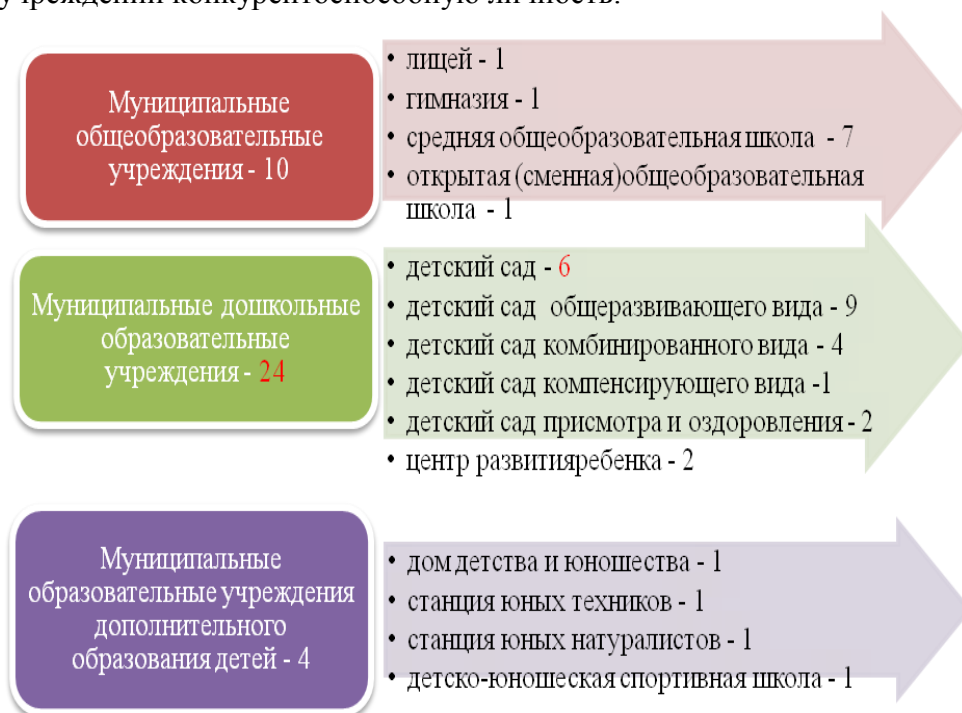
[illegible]

Муниципальные общеобразовательные учреждения - 10

• лицей - 1
• гимназия - 1
• средняя общеобразовательная школа - 7
• открытая (сменная)общеобразовательная школа - 1

Муниципальные дошкольные образовательные учреждения - 24

• детский сад - 6
• детский сад общеразвивающего вида - 9
• детский сад комбинированного вида - 4
• детский сад компенсирующего вида -1
• детский сад присмотра и оздоровления - 2
• центр развитияребенка - 2

Муниципальные образовательные учреждения дополнительного образования детей - 4

• дом детства и юношества - 1
• станция юных техников - 1
• станция юных натуралистов - 1
• детско-юношеская спортивная школа - 1